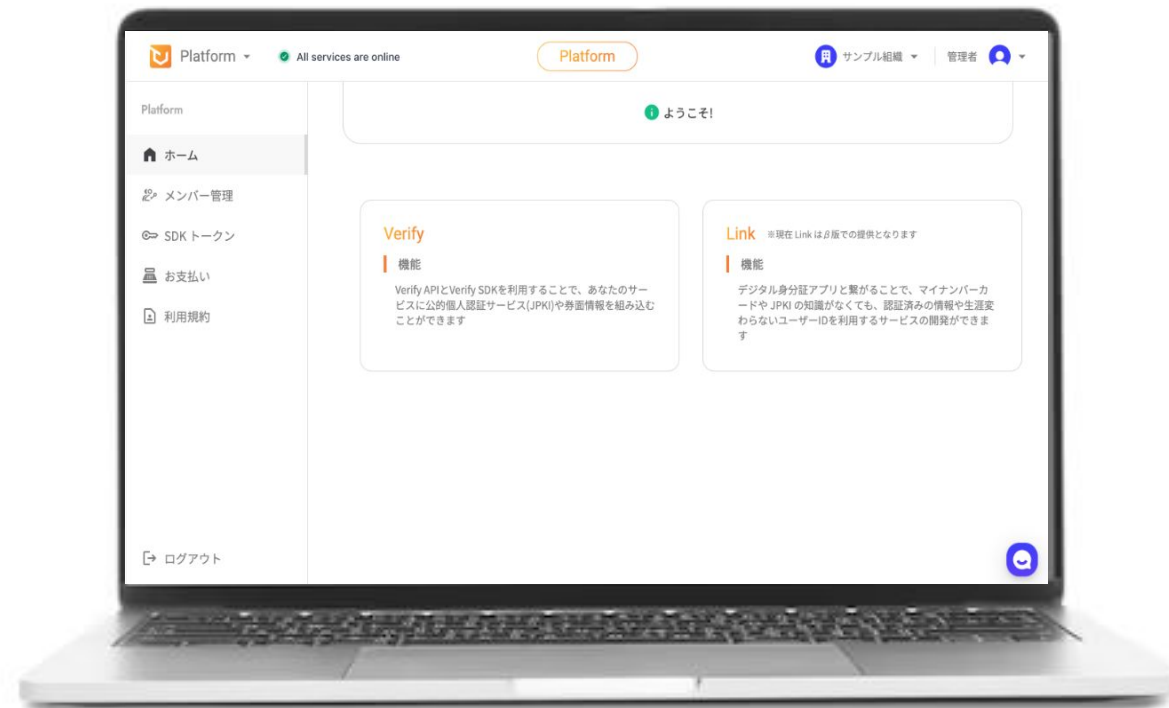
Platform

All services are online

Platform

サンプル組織

管理者

Platform

ホーム

メンバー管理

SDK トークン

お支払い

利用規約

ようこそ!

Verify

機能

Verify APIとVerify SDKを利用することで、あなたのサービスに公的個人認証サービス(JPKI)や券面情報を組み込むことができます

Link ※現在 Link はβ版での提供となります

機能

デジタル身分証アプリと繋がることで、マイナンバーカードや JPKI の知識がなくても、認証済みの情報や生涯変わらないユーザーIDを利用するサービスの開発ができます

ログアウト